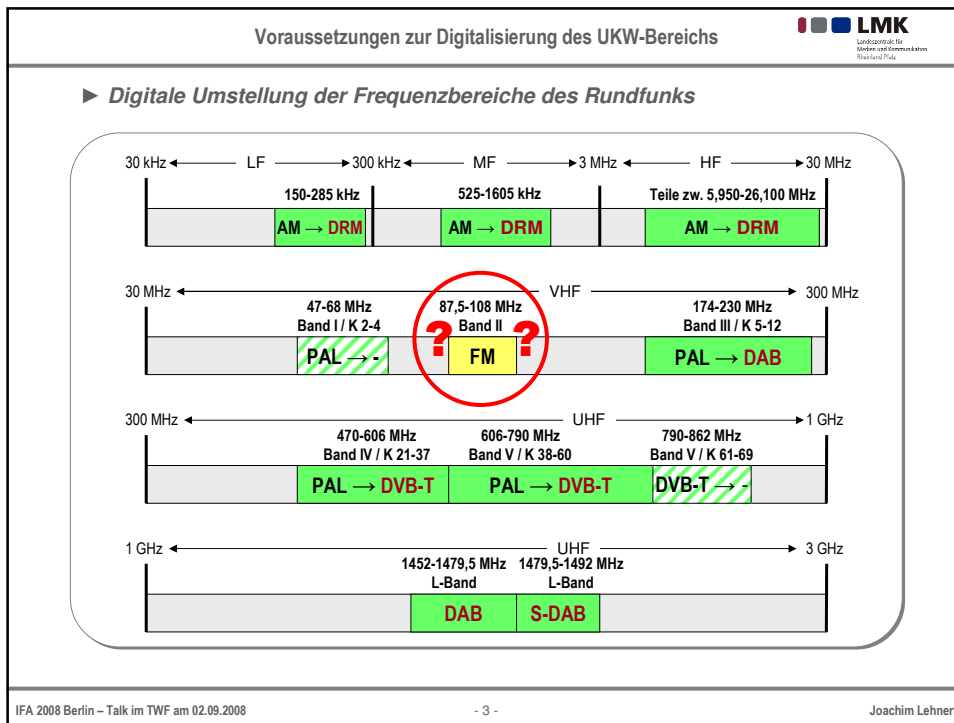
Voraussetzungen zur Digitalisierung des UKW-Bereichs

LMK
Landeszentrale für Medien und Kommunikation Rheinland-Pfalz

► Digitale Umstellung der Frequenzbereiche des Rundfunks

30 kHz ← LF → 300 kHz ← MF → 3 MHz ← HF → 30 MHz

150-285 kHz
AM → DRM

525-1605 kHz
AM → DRM

Teile zw. 5,950-26,100 MHz
AM → DRM

30 MHz ← VHF → 300 MHz

47-68 MHz
Band I / K 2-4
PAL → -

87,5-108 MHz
Band II
? FM ?

174-230 MHz
Band III / K 5-12
PAL → DAB

300 MHz ← UHF → 1 GHz

470-606 MHz
Band IV / K 21-37
PAL → DVB-T

606-790 MHz
Band V / K 38-60
PAL → DVB-T

790-862 MHz
Band V / K 61-69
DVB-T → -

1 GHz ← UHF → 3 GHz

1452-1479,5 MHz
L-Band
DAB

1479,5-1492 MHz
L-Band
S-DAB

IFA 2008 Berlin – Talk im TWF am 02.09.2008
- 3 -
Joachim Lehner